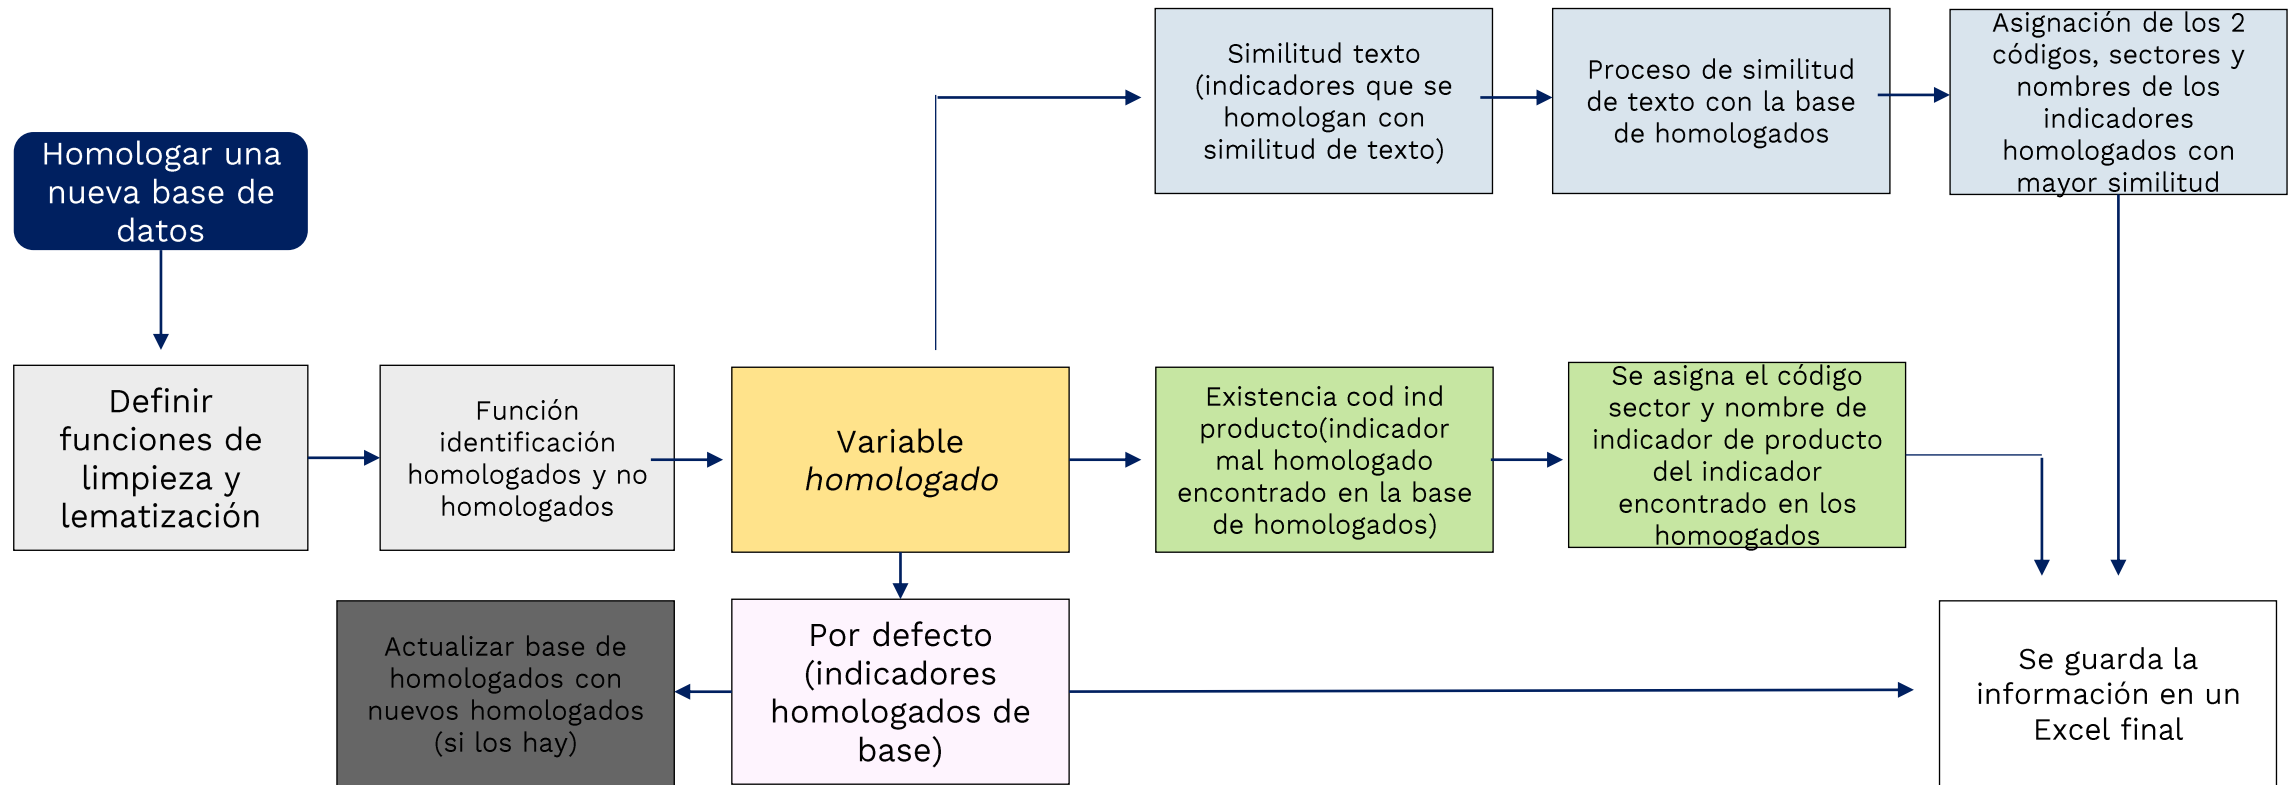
Homologar una nueva base de datos

Definir funciones de limpieza y lematización

Función identificación homologados y no homologados

Variable *homologado*

Similitud texto (indicadores que se homologan con similitud de texto)

Proceso de similitud de texto con la base de homologados

Asignación de los 2 códigos, sectores y nombres de los indicadores homologados con mayor similitud

Existencia cod ind producto(indicador mal homologado encontrado en la base de homologados)

Se asigna el código sector y nombre de indicador de producto del indicador encontrado en los homoogados

Por defecto (indicadores homologados de base)

Actualizar base de homologados con nuevos homologados (si los hay)

Se guarda la información en un Excel final